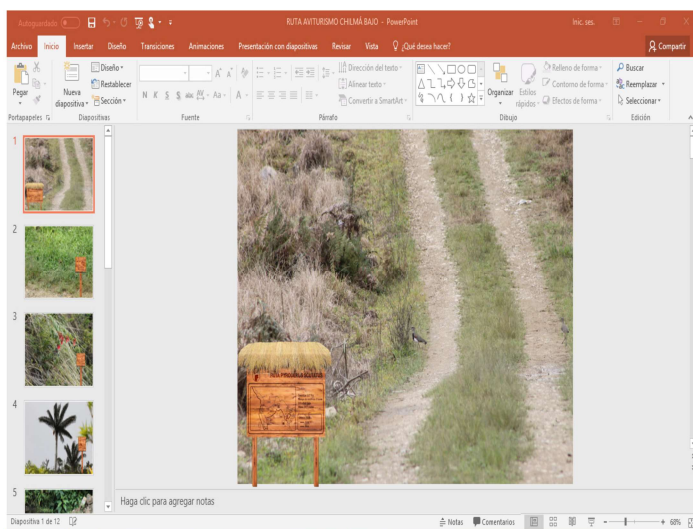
Autoguardado
RUTA AVITURISMO CHILMÁ BAJO - PowerPoint
Inic. ses.
Archivo Inicio Insertar Diseño Transiciones Animaciones Presentación con diapositivas Revisar Vista ¿Qué desea hacer?
Compartir
Pegar
Portapapeles
Nueva diapositiva
Diseño
Restablecer
Sección
Diapositivas
N K S S abc AV Aa A
Fuente
Dirección del texto
Alinear texto
Convertir a SmartArt
Párrafo
Organizar
Estilos rápidos
Relleno de forma
Contorno de forma
Efectos de forma
Dibujo
Buscar
Reemplazar
Seleccionar
Edición
1
2
3
4
5
RUTA PIRAMIDE BOSQUE
Haga clic para agregar notas
Diapositiva 1 de 12
Notas
Comentarios
68%